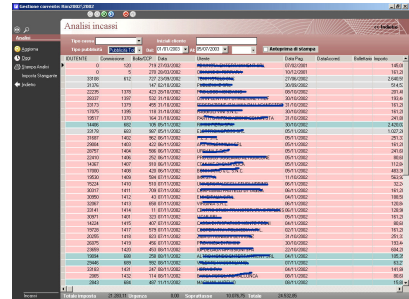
Gestione corrente Rev2007/2002

Analisi incassi

Indietro

Analisi

Aggiorna

Dati

Stampa Analisi

Imposta Stampanti

Indietro

Tipo ricerca

Iniziali cliente

Tipo pubblicità

Dal 01/01/2003

Al 05/07/2003

Anteprima di stampa

| IDUTENTE | Commissione | Bolle/CCP | Data | Utente | Data Pag | DataAccred | Bollettaio | Importo |
|---|---|---|---|---|---|---|---|---|
| 0 | 100 | 778 | 27/03/2002 | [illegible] | 07/06/2002 | | | 145,09 |
| 0 | 5 | 278 | 28/03/2002 | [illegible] | 10/12/2001 | | | 161,21 |
| 33188 | 812 | 737 | 23/08/2002 | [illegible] | 27/08/2002 | | | 2.640,72 |
| 31276 | | 147 | 02/10/2002 | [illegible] | 30/09/2002 | | | 514,5 |
| 22226 | 1378 | 433 | 28/10/2002 | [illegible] | 06/10/2002 | | | 281,4 |
| 26007 | 1307 | 533 | 31/10/2002 | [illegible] | 30/10/2002 | | | 180,6 |
| 32173 | 1379 | 455 | 31/10/2002 | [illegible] | 31/10/2002 | | | 361,21 |
| 17075 | 1385 | 110 | 31/10/2002 | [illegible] | 30/10/2002 | | | 120,89 |
| 19551 | 1370 | 164 | 31/10/2002 | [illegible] | 31/10/2002 | | | 241,68 |
| 14486 | 882 | 108 | 05/11/2002 | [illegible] | 30/10/2002 | | | 2.409,6 |
| 33179 | 583 | 907 | 05/11/2002 | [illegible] | 05/11/2002 | | | 1.027,31 |
| 31687 | 1402 | 562 | 06/11/2002 | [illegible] | 05/11/2002 | | | 201,3 |
| 29684 | 1400 | 423 | 06/11/2002 | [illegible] | 05/11/2002 | | | 241,68 |
| 28797 | 1404 | 506 | 06/11/2002 | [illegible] | 05/11/2002 | | | 241,68 |
| 22410 | 1406 | 252 | 06/11/2002 | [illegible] | 05/11/2002 | | | 88,6 |
| 14367 | 1407 | 518 | 06/11/2002 | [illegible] | 05/11/2002 | | | 112,8 |
| 17800 | 1408 | 428 | 06/11/2002 | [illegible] | 05/11/2002 | | | 483,3 |
| 19530 | 1408 | 504 | 07/11/2002 | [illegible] | 05/11/2002 | | | 181,26 |
| 15224 | 1410 | 510 | 07/11/2002 | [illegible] | 06/11/2002 | | | 32,3 |
| 30317 | 1411 | 709 | 07/11/2002 | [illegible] | 06/11/2002 | | | 181,21 |
| 30993 | 1412 | 43 | 07/11/2002 | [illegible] | 04/11/2002 | | | 180,6 |
| 32887 | 1413 | 858 | 07/11/2002 | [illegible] | 06/11/2002 | | | 120,8 |
| 33147 | 1414 | 302 | 07/11/2002 | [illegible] | 06/11/2002 | | | 120,8 |
| 30971 | 1401 | 333 | 07/11/2002 | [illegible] | 05/11/2002 | | | 241,7 |
| 14224 | 1415 | 497 | 07/11/2002 | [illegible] | 06/11/2002 | | | 60,4 |
| 19720 | 1417 | 575 | 07/11/2002 | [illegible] | 04/11/2002 | | | 120,8 |
| 26955 | 1418 | 822 | 07/11/2002 | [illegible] | 06/11/2002 | | | 241,68 |
| 26875 | 1419 | 458 | 07/11/2002 | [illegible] | 30/10/2002 | | | 150,4 |
| 23669 | 1420 | 450 | 08/11/2002 | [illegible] | 07/11/2002 | | | 236,2 |
| 19594 | 698 | 258 | 08/11/2002 | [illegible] | 08/11/2002 | | | 185,8 |
| 29446 | 699 | 552 | 08/11/2002 | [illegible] | 08/11/2002 | | | 60,2 |
| 32193 | 1431 | 247 | 08/11/2002 | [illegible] | 07/11/2002 | | | 161,2 |
| 2885 | 1432 | 114 | 08/11/2002 | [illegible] | 08/11/2002 | | | 60,6 |
| 2843 | 684 | 497 | 11/11/2002 | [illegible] | 11/11/2002 | | | 150,8 |

Incassi

Totale imposta 21.265,11

Stampa 8,00

Sopratassa 10.676,75

Totale 24.512,05